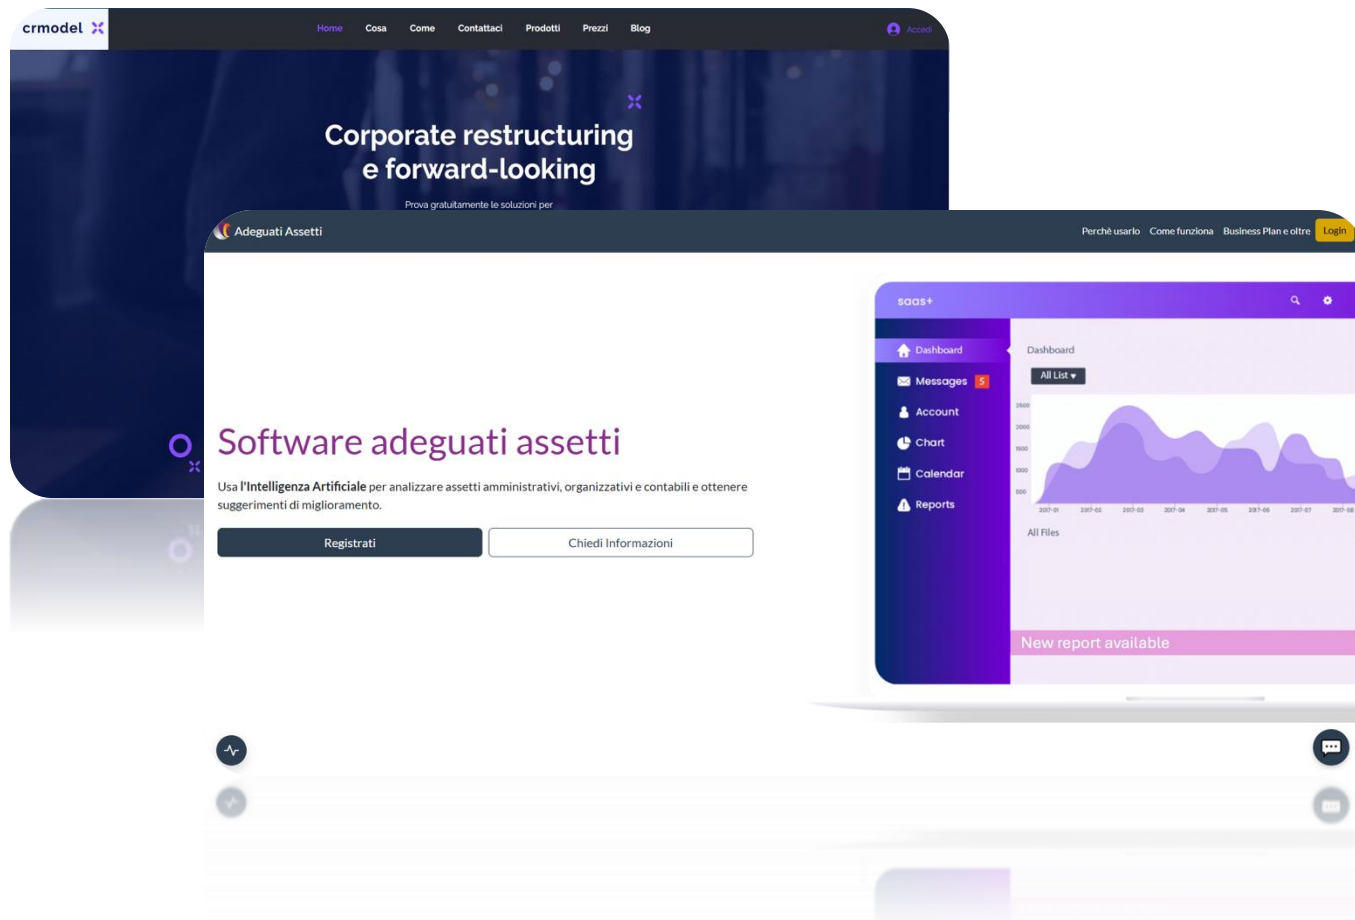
crmodel

Home Cosa Come Contattaci Prodotti Prezzi Blog

Accedi

Corporate restructuring e forward-looking

Prova gratuitamente le soluzioni per

Adeguati Assetti

Perché usarlo Come funziona Business Plan e oltre Login

Software adeguati assetti

Usa l'Intelligenza Artificiale per analizzare assetti amministrativi, organizzativi e contabili e ottenere suggerimenti di miglioramento.

Registrati

Chiedi Informazioni

saas+

Dashboard

Messages 5

Account

Chart

Calendar

Reports

Dashboard

All List ▾

2500
2000
1500
1000
500

2017-01 2017-02 2017-03 2017-04 2017-05 2017-06 2017-07 2017-08

All Files

New report available